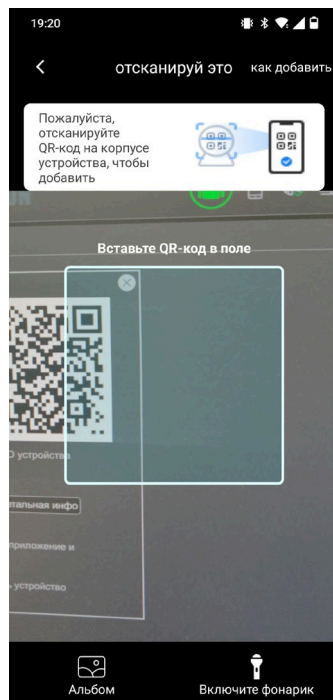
19:20

<

отсканируй это

как добавить

Пожалуйста, отсканируйте QR-код на корпусе устройства, чтобы добавить

Вставьте QR-код в поле

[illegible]D устройства

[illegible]тальная инфо

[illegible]приложение и

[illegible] устройство

Альбом

Включите фонарик